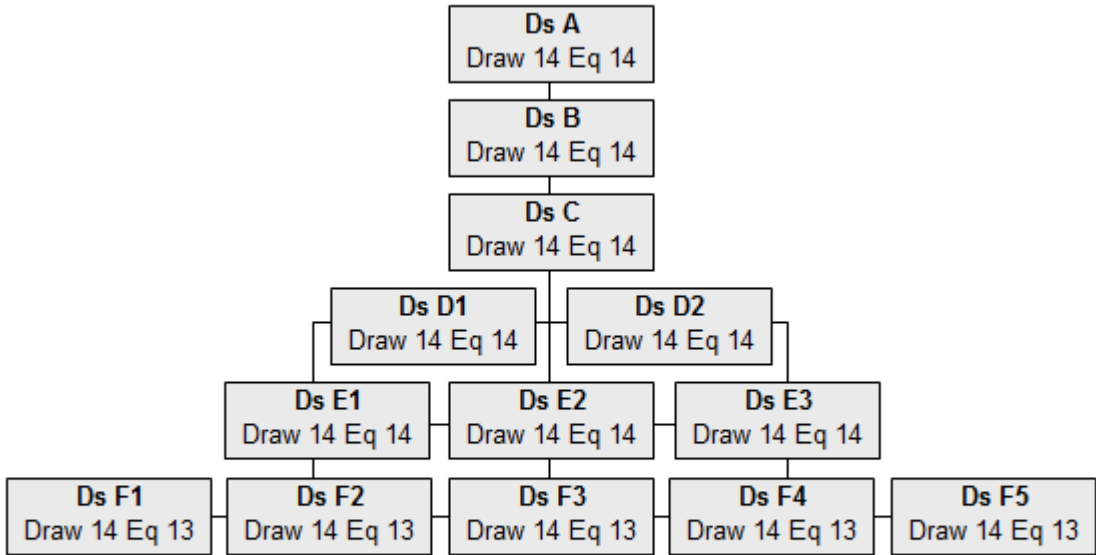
Ds A
Draw 14 Eq 14

Ds B
Draw 14 Eq 14

Ds C
Draw 14 Eq 14

Ds D1
Draw 14 Eq 14

Ds D2
Draw 14 Eq 14

Ds E1
Draw 14 Eq 14

Ds E2
Draw 14 Eq 14

Ds E3
Draw 14 Eq 14

Ds F1
Draw 14 Eq 13

Ds F2
Draw 14 Eq 13

Ds F3
Draw 14 Eq 13

Ds F4
Draw 14 Eq 13

Ds F5
Draw 14 Eq 13